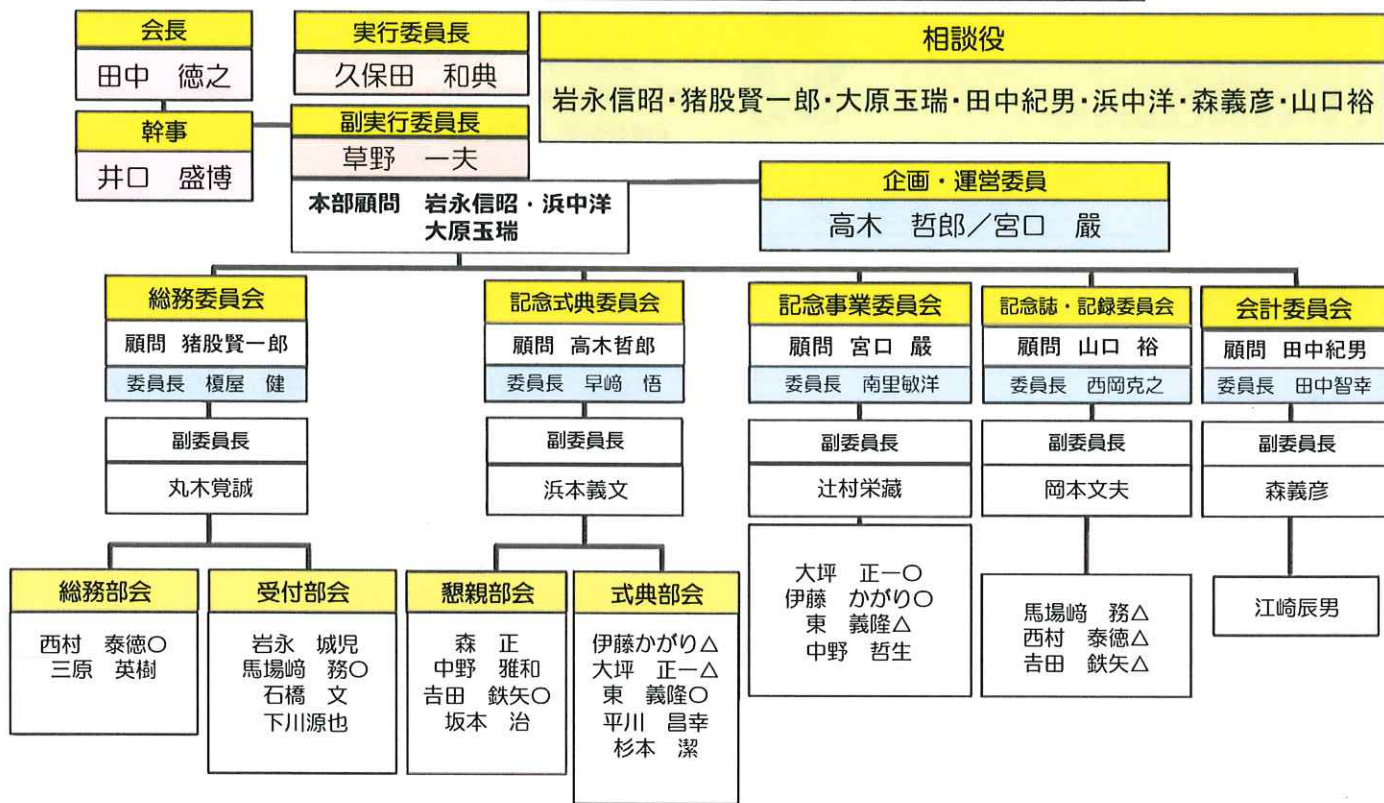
会長
田中　徳之

幹事
井口　盛博

実行委員長
久保田　和典

副実行委員長
草野　一夫

本部顧問　岩永信昭・浜中洋
大原玉瑞

相談役
岩永信昭・猪股賢一郎・大原玉瑞・田中紀男・浜中洋・森義彦・山口裕

企画・運営委員
高木　哲郎／宮口　嚴

総務委員会
顧問　猪股賢一郎
委員長　榎屋　健
副委員長
丸木覚誠

総務部会
西村　泰徳○
三原　英樹

受付部会
岩永　城児
馬場﨑　務○
石橋　文
下川源也

記念式典委員会
顧問　高木哲郎
委員長　早﨑　悟
副委員長
浜本義文

懇親部会
森　正
中野　雅和
吉田　鉄矢○
坂本　治

式典部会
伊藤かがり△
大坪　正一△
東　義隆○
平川　昌幸
杉本　潔

記念事業委員会
顧問　宮口　嚴
委員長　南里敏洋
副委員長
辻村栄藏

大坪　正一○
伊藤　かがり○
東　義隆△
中野　哲生

記念誌・記録委員会
顧問　山口　裕
委員長　西岡克之
副委員長
岡本文夫

馬場﨑　務△
西村　泰徳△
吉田　鉄矢△

会計委員会
顧問　田中紀男
委員長　田中智幸
副委員長
森義彦

江崎辰男